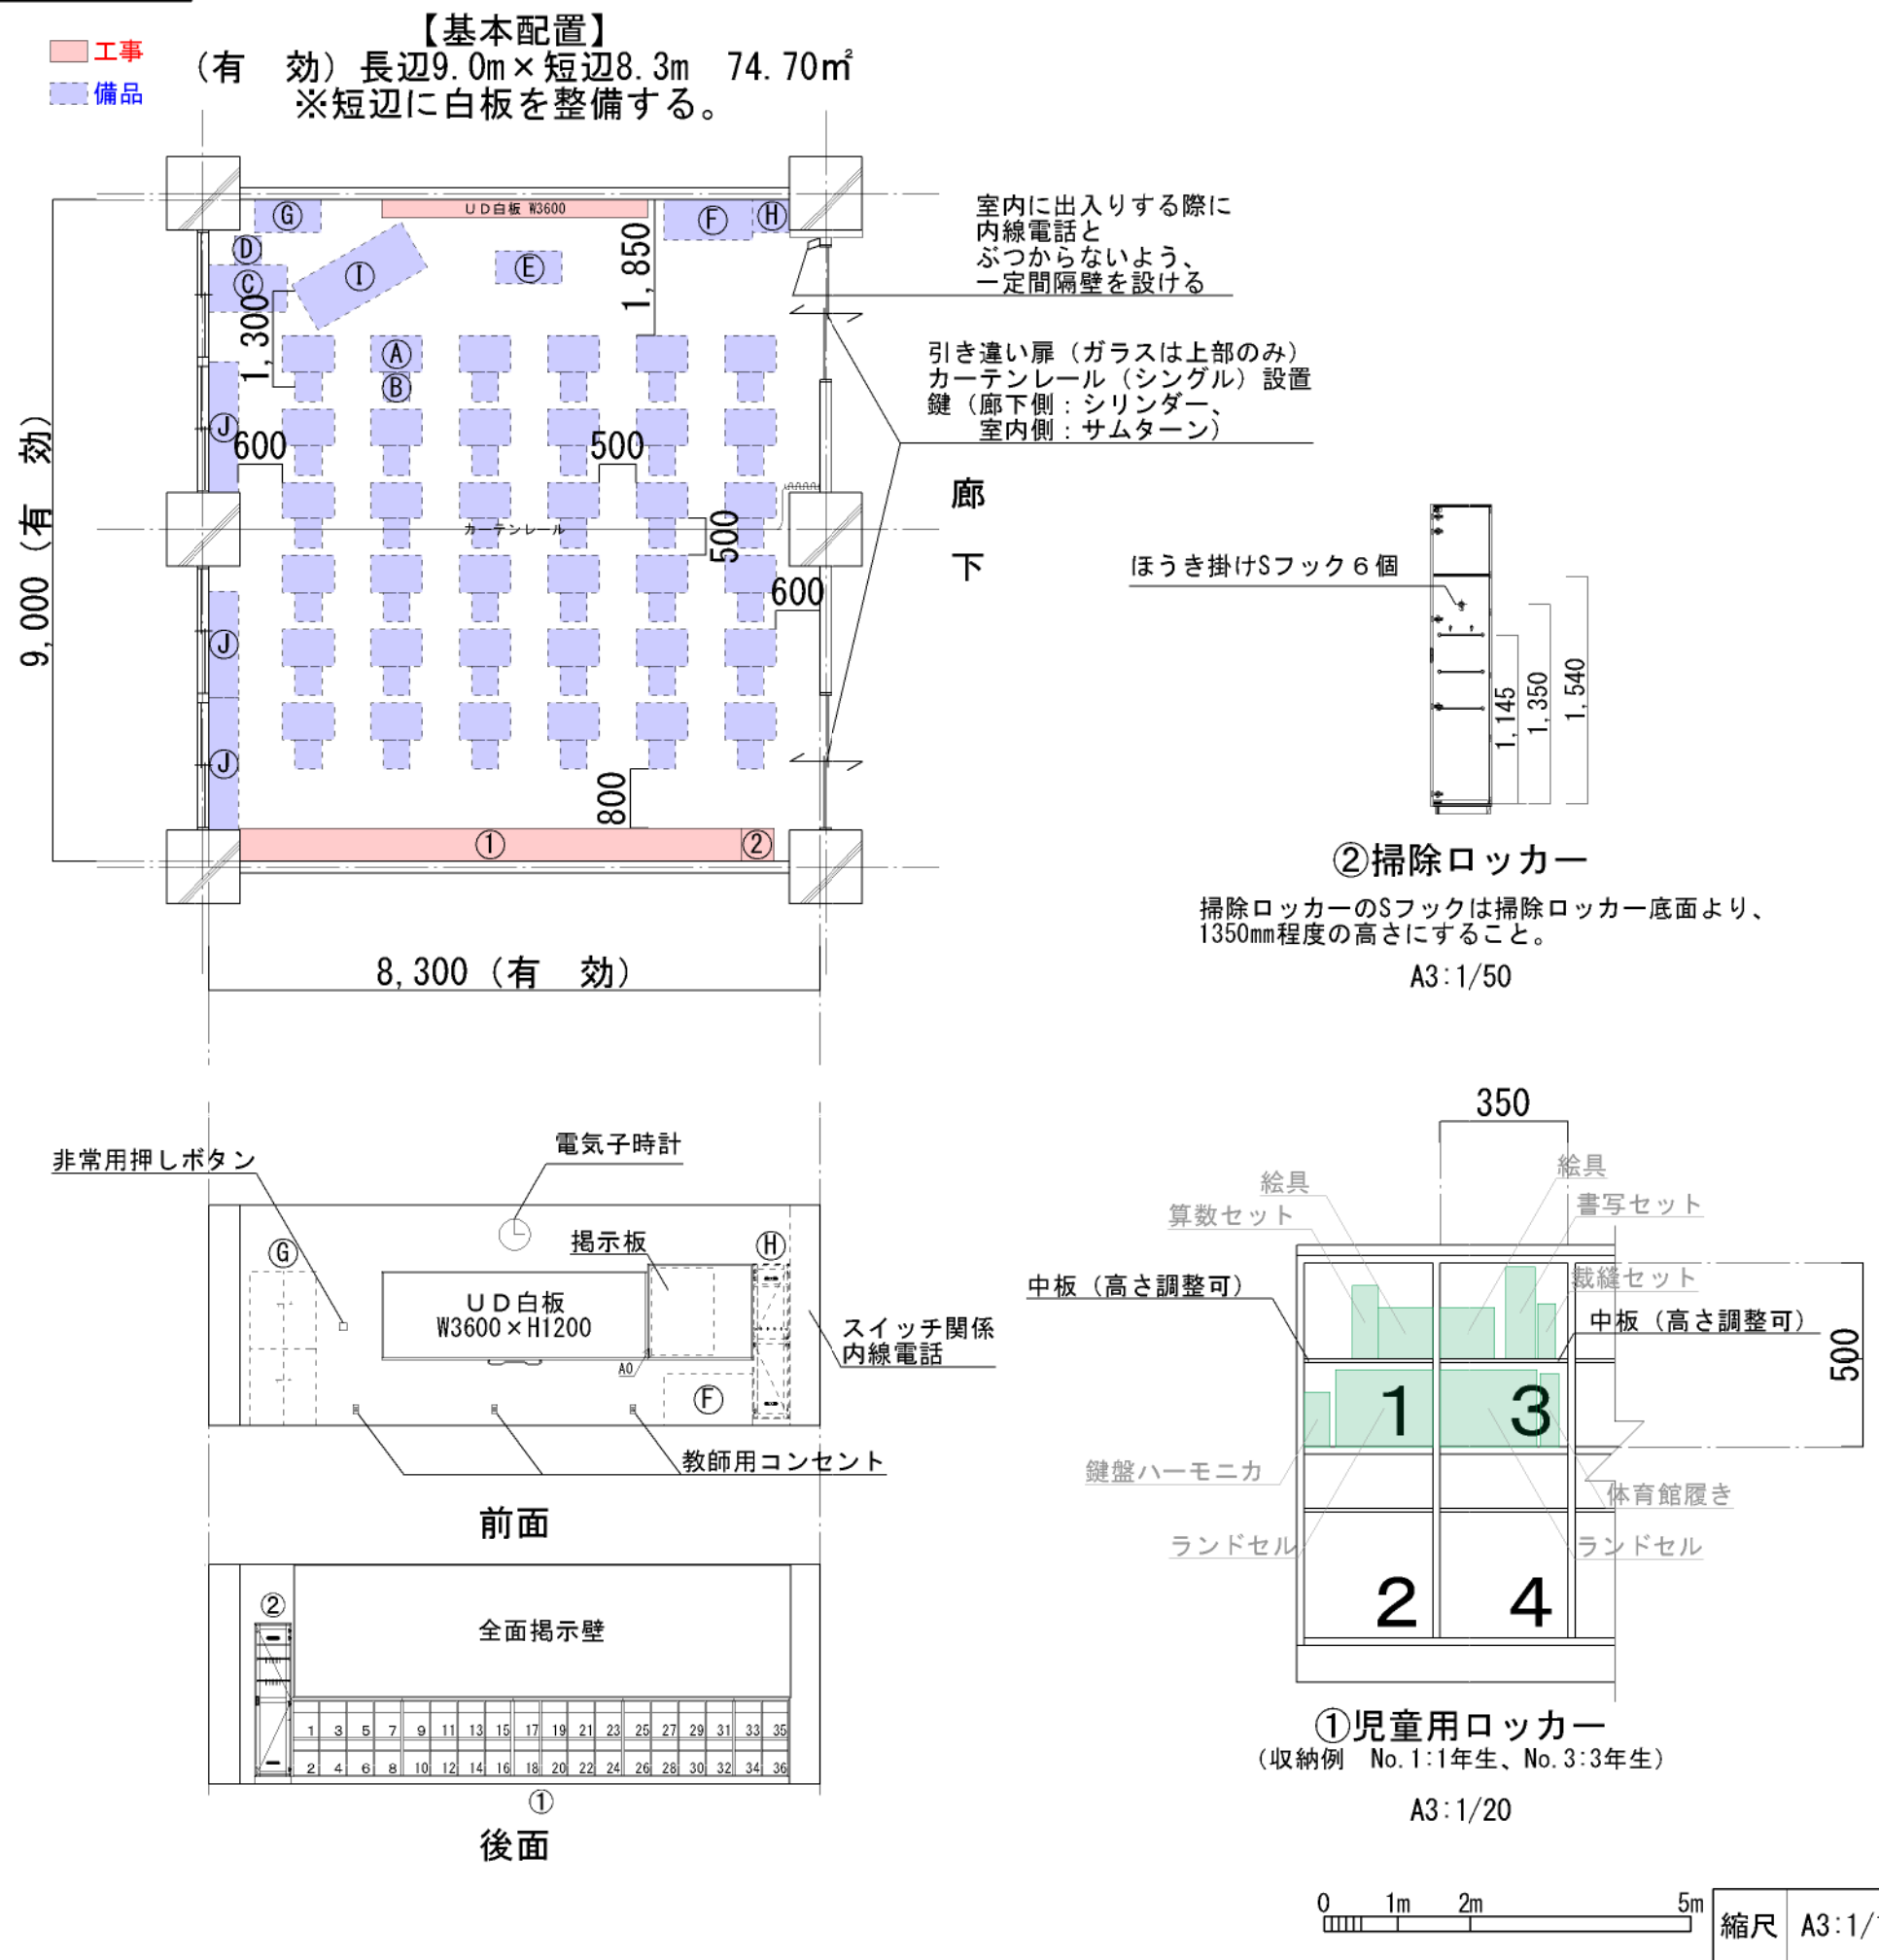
工事
備品

【基本配置】
（有　効）長辺9.0m×短辺8.3m　74.70㎡
※短辺に白板を整備する。

ＵＤ白板 W3600
G　F　H　D　C　I　E　A　B　J　J　J
1,850
1,300
600
500
500
600
800
カーテンレール
① ②

9,000（有　効）
8,300（有　効）

室内に出入りする際に内線電話とぶつからないよう、一定間隔壁を設ける

引き違い扉（ガラスは上部のみ）
カーテンレール（シングル）設置
鍵（廊下側：シリンダー、
　室内側：サムターン）

廊
下

ほうき掛けSフック６個
1,145
1,350
1,540

②掃除ロッカー
掃除ロッカーのSフックは掃除ロッカー底面より、1350mm程度の高さにすること。
A3:1/50

非常用押しボタン
電気子時計
掲示板
G
H
ＵＤ白板
W3600×H1200
A0
F
スイッチ関係
内線電話
教師用コンセント
前面

②
全面掲示壁
1 3 5 7 9 11 13 15 17 19 21 23 25 27 29 31 33 35
2 4 6 8 10 12 14 16 18 20 22 24 26 28 30 32 34 36
①
後面

350
絵具
算数セット
絵具
書写セット
裁縫セット
中板（高さ調整可）
中板（高さ調整可）
500
1
3
鍵盤ハーモニカ
体育館履き
ランドセル
ランドセル
2
4
①児童用ロッカー
（収納例　No.1:1年生、No.3:3年生）
A3:1/20

0　1m　2m　5m
縮尺　A3:1/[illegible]